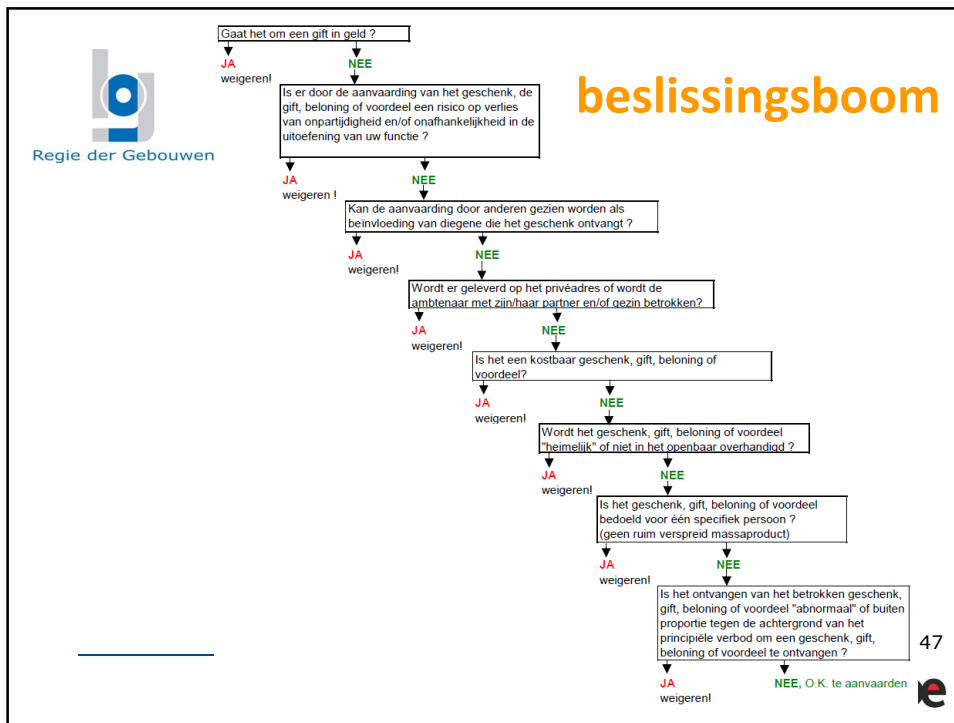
Regie der Gebouwen

beslissingsboom

Gaat het om een gift in geld ?

JA
weigeren!

NEE

Is er door de aanvaarding van het geschenk, de gift, beloning of voordeel een risico op verlies van onpartijdigheid en/of onafhankelijkheid in de uitoefening van uw functie ?

JA
weigeren !

NEE

Kan de aanvaarding door anderen gezien worden als beïnvloeding van diegene die het geschenk ontvangt ?

JA
weigeren!

NEE

Wordt er geleverd op het privéadres of wordt de ambtenaar met zijn/haar partner en/of gezin betrokken?

JA
weigeren!

NEE

Is het een kostbaar geschenk, gift, beloning of voordeel?

JA
weigeren!

NEE

Wordt het geschenk, gift, beloning of voordeel "heimelijk" of niet in het openbaar overhandigd ?

JA
weigeren!

NEE

Is het geschenk, gift, beloning of voordeel bedoeld voor één specifiek persoon ? (geen ruim verspreid massaproduct)

JA
weigeren!

NEE

Is het ontvangen van het betrokken geschenk, gift, beloning of voordeel "abnormaal" of buiten proportie tegen de achtergrond van het principiële verbod om een geschenk, gift, beloning of voordeel te ontvangen ?

JA
weigeren!

NEE, O.K. te aanvaarden

47